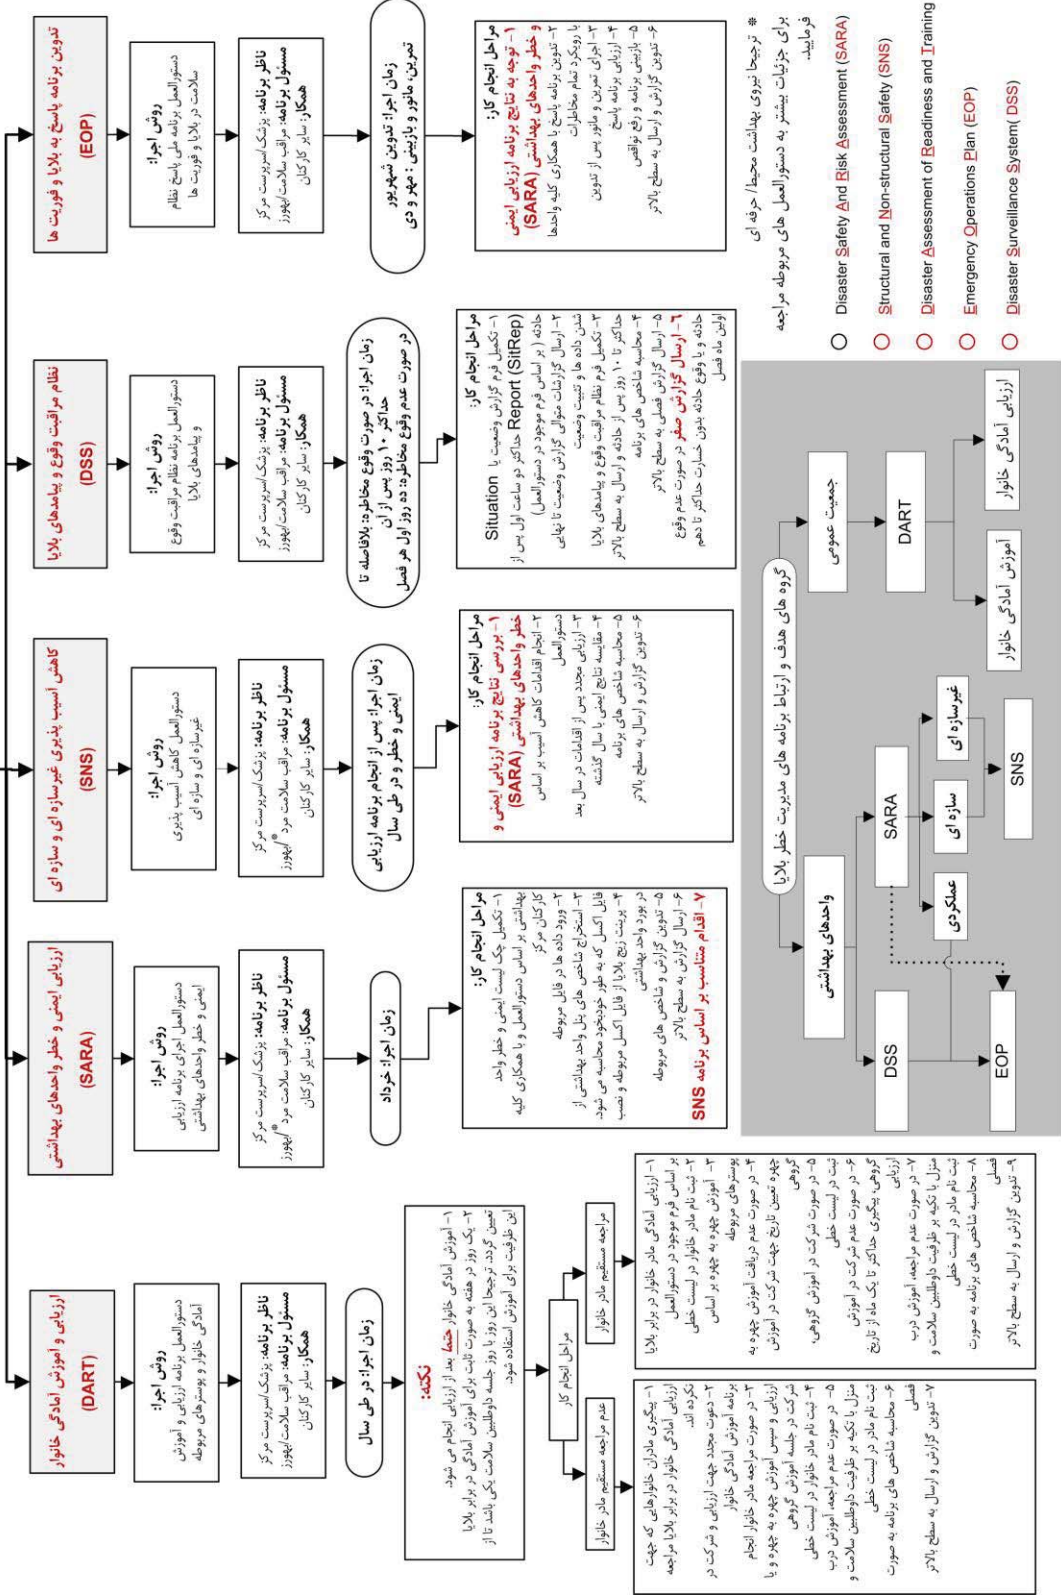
تدوین برنامه پاسخ به بلایا و فوریت ها (EOP)

روش اجرا: دستورالعمل برنامه ملی پاسخ نظام سلامت در بلایا و فوریت ها

ناظر برنامه: پزشک/سرپرست مرکز
مسئول برنامه: مراقب سلامت/بهورز
همکار: سایر کارکنان

زمان اجرا: تدوین شهریور
تمرین، مانور و بازبینی: مهر و دی

مراحل انجام کار:
۱- توجه به نتایج برنامه ارزیابی ایمنی و خطر واحدهای بهداشتی (SARA)
۲- تدوین برنامه پاسخ با همکاری کلیه واحدها با رویکرد تمام مخاطرات
۳- اجرای تمرین و مانور پس از تدوین
۴- ارزیابی تمرین و مانور برنامه پاسخ
۵- بازبینی برنامه و رفع نواقص
۶- تدوین گزارش و ارسال به سطح بالاتر

* ترجیحا نیروی بهداشت محیط/ حرفه ای
برای جزئیات بیشتر به دستورالعمل های مربوطه مراجعه فرمایید.

Disaster Safety And Risk Assessment (SARA)
Structural and Non-structural Safety (SNS)
Disaster Assessment of Readiness and Training
Emergency Operations Plan (EOP)
Disaster Surveillance System (DSS)

نظام مراقبت وقوع و پیامدهای بلایا (DSS)

روش اجرا: دستورالعمل برنامه نظام مراقبت وقوع و پیامدهای بلایا

ناظر برنامه: پزشک/سرپرست مرکز
مسئول برنامه: مراقب سلامت/بهورز
همکار: سایر کارکنان

زمان اجرا: در صورت وقوع مخاطره: بلافاصله تا حداکثر ۱۰ روز پس از آن
در صورت عدم وقوع مخاطره: ده روز اول هر فصل

مراحل انجام کار:
۱- تکمیل فرم گزارش وضعیت یا Situation Report (SitRep) حداکثر دو ساعت اول پس از حادثه (بر اساس فرم موجود در دستورالعمل)
۲- ارسال گزارشات متوالی گزارش وضعیت تا نهایی شدن داده ها و تثبیت وضعیت
۳- تکمیل فرم نظام مراقبت وقوع و پیامدهای بلایا حداکثر تا ۱۰ روز پس از حادثه و ارسال به سطح بالاتر
۴- محاسبه شاخص های برنامه
۵- ارسال گزارش فصلی به سطح بالاتر
۶- ارسال گزارش صفر در صورت عدم وقوع حادثه و یا وقوع حادثه بدون خسارت حداکثر تا دهم اولین ماه فصل

کاهش آسیب پذیری غیرسازه ای و سازه ای (SNS)

روش اجرا: دستورالعمل کاهش آسیب پذیری غیرسازه ای و سازه ای

ناظر برنامه: پزشک/سرپرست مرکز
مسئول برنامه: مراقب سلامت مرد*/بهورز
همکار: سایر کارکنان

زمان اجرا: پس از انجام برنامه ارزیابی ایمنی و خطر و در طی سال

مراحل انجام کار:
۱- بررسی نتایج برنامه ارزیابی ایمنی و خطر واحدهای بهداشتی (SARA)
۲- انجام اقدامات کاهش آسیب پذیری بر اساس دستورالعمل
۳- ارزیابی مجدد پس از اقدامات در سال بعد
۴- مقایسه نتایج ایمنی با سال گذشته
۵- محاسبه شاخص های برنامه
۶- تدوین گزارش و ارسال به سطح بالاتر

ارزیابی ایمنی و خطر واحدهای بهداشتی (SARA)

روش اجرا: دستورالعمل اجرای برنامه ارزیابی ایمنی و خطر واحدهای بهداشتی

ناظر برنامه: پزشک/سرپرست مرکز
مسئول برنامه: مراقب سلامت مرد*/بهورز
همکار: سایر کارکنان

زمان اجرا: خرداد

مراحل انجام کار:
۱- تکمیل چک لیست ایمنی و خطر واحد بهداشتی بر اساس دستورالعمل و با همکاری کلیه کارکنان مرکز
۲- ورود داده ها در فایل مربوطه
۳- استخراج شاخص های پنل واحد بهداشتی از فایل اکسل که به طور خودبخود محاسبه می شود.
۴- پرینت زیج بلایا از فایل اکسل مربوطه و نصب
۵- تدوین گزارش و شاخص های مربوطه
۶- ارسال گزارش به سطح بالاتر
۷- اقدام متناسب بر اساس برنامه SNS

ارزیابی و آموزش آمادگی خانوار (DART)

روش اجرا: دستورالعمل برنامه ارزیابی و آموزش آمادگی خانوار و پوسترهای مربوطه

ناظر برنامه: پزشک/سرپرست مرکز
مسئول برنامه: مراقب سلامت/بهورز
همکار: سایر کارکنان

زمان اجرا: در طی سال

نکته:
۱- آموزش آمادگی خانوار حتما بعد از ارزیابی انجام می شود.
۲- یک روز در هفته به صورت ثابت برای آموزش آمادگی در برابر بلایا تعیین گردد. ترجیحا این روز با روز جلسه داوطلبین سلامت یکی باشد تا از این ظرفیت برای آموزش استفاده شود.

مراحل انجام کار

مراجعه مستقیم مادر خانوار

۱- ارزیابی آمادگی مادر خانوار در برابر بلایا بر اساس فرم موجود در دستورالعمل
۲- ثبت نام مادر خانوار در لیست خطی
۳- آموزش چهره به چهره بر اساس پوسترهای مربوطه
۴- در صورت عدم دریافت آموزش چهره به چهره تعیین تاریخ شرکت در آموزش گروهی
۵- در صورت شرکت در آموزش گروهی، ثبت در لیست خطی
۶- در صورت عدم شرکت در آموزش گروهی، پیگیری حداکثر تا یک ماه از تاریخ ارزیابی
۷- در صورت عدم مراجعه، آموزش درب منزل با تکیه بر ظرفیت داوطلبین سلامت و ثبت نام مادر در لیست خطی
۸- محاسبه شاخص های برنامه به صورت فصلی
۹- تدوین گزارش و ارسال به سطح بالاتر

عدم مراجعه مستقیم مادر خانوار

۱- پیگیری مادران خانوارهایی که جهت ارزیابی آمادگی خانوار در برابر بلایا مراجعه نکرده اند.
۲- دعوت مجدد جهت ارزیابی و شرکت در برنامه آموزش آمادگی خانوار
۳- در صورت مراجعه مادر خانوار انجام ارزیابی و سپس آموزش چهره به چهره و یا شرکت در جلسه آموزش گروهی
۴- ثبت نام مادر خانوار در لیست خطی
۵- در صورت عدم مراجعه، آموزش درب منزل با تکیه بر ظرفیت داوطلبین سلامت و ثبت نام مادر در لیست خطی
۶- محاسبه شاخص های برنامه به صورت فصلی
۷- تدوین گزارش و ارسال به سطح بالاتر

گروه های هدف و ارتباط برنامه های مدیریت خطر بلایا

واحدهای بهداشتی
جمعیت عمومی
DSS
EOP
SARA
عملکردی
سازه ای
غیرسازه ای
SNS
DART
ارزیابی آمادگی خانوار
آموزش آمادگی خانوار